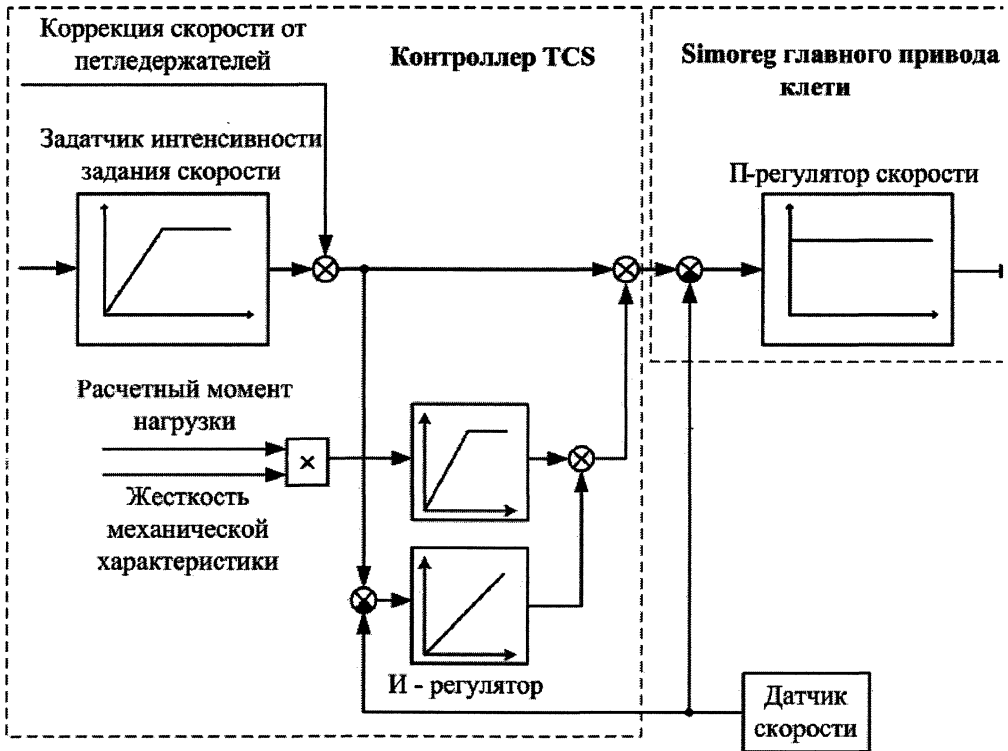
Коррекция скорости от петледержателей

Контроллер TCS

Simoreg главного привода клети

Задатчик интенсивности задания скорости

П-регулятор скорости

Расчетный момент нагрузки

×

Жесткость механической характеристики

И - регулятор

Датчик скорости